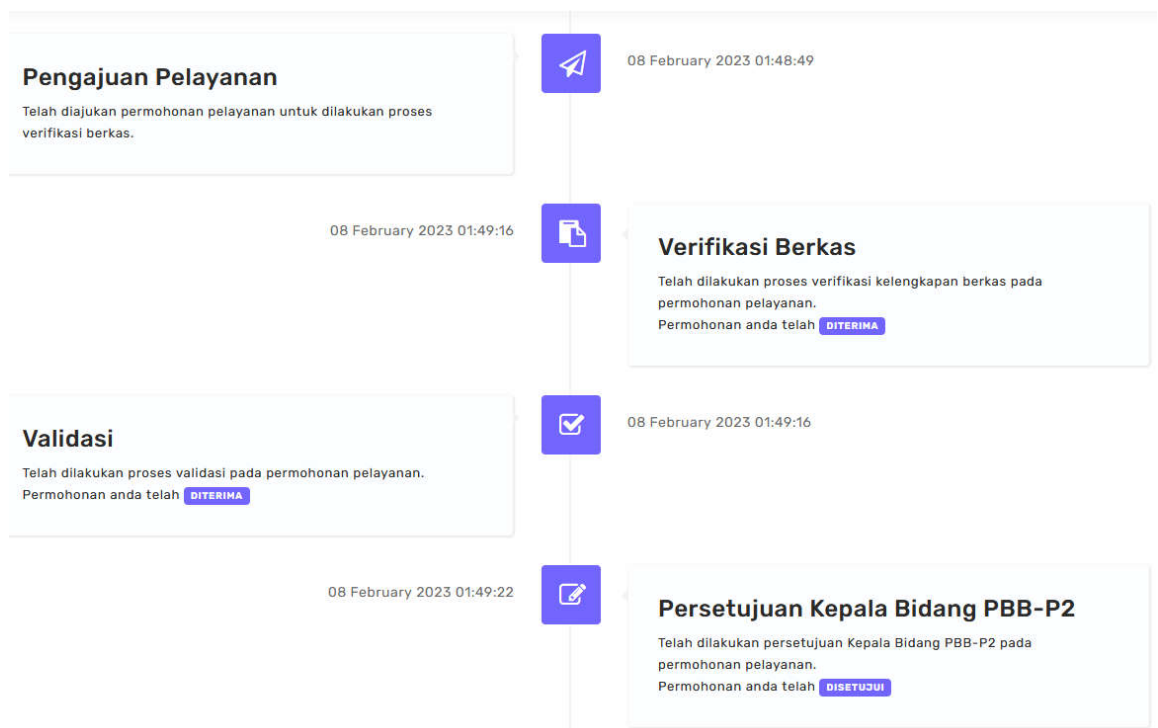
Pengajuan Pelayanan

Telah diajukan permohonan pelayanan untuk dilakukan proses verifikasi berkas.

08 February 2023 01:48:49

08 February 2023 01:49:16

Verifikasi Berkas

Telah dilakukan proses verifikasi kelengkapan berkas pada permohonan pelayanan.
Permohonan anda telah DITERIMA

Validasi

Telah dilakukan proses validasi pada permohonan pelayanan.
Permohonan anda telah DITERIMA

08 February 2023 01:49:16

08 February 2023 01:49:22

Persetujuan Kepala Bidang PBB-P2

Telah dilakukan persetujuan Kepala Bidang PBB-P2 pada permohonan pelayanan.
Permohonan anda telah DISETUJUI